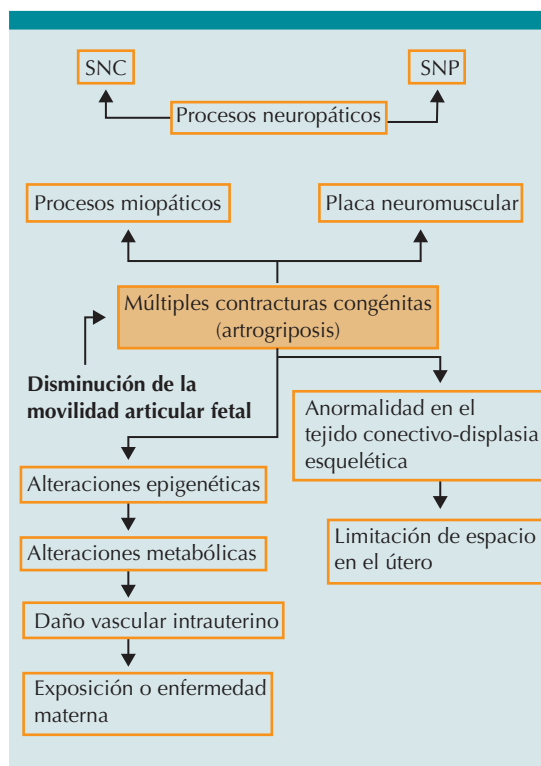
SNC

SNP

Procesos neuropáticos

Procesos miopáticos

Placa neuromuscular

Múltiples contracturas congénitas (artrogriposis)

Disminución de la movilidad articular fetal

Anormalidad en el tejido conectivo-displasia esquelética

Limitación de espacio en el útero

Alteraciones epigenéticas

Alteraciones metabólicas

Daño vascular intrauterino

Exposición o enfermedad materna